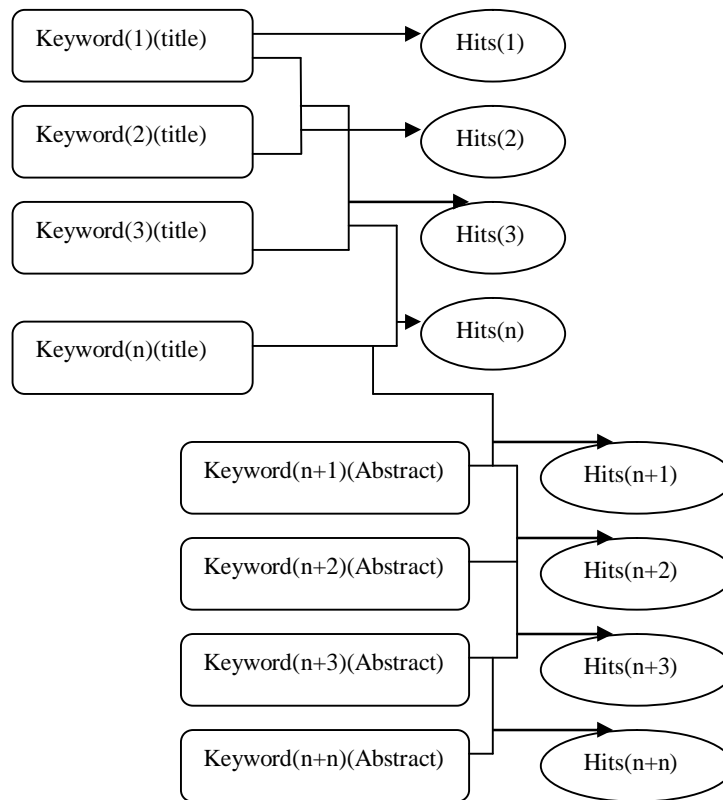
Keyword(1)(title)

Hits(1)

Keyword(2)(title)

Hits(2)

Keyword(3)(title)

Hits(3)

Hits(n)

Keyword(n)(title)

Keyword(n+1)(Abstract)

Hits(n+1)

Keyword(n+2)(Abstract)

Hits(n+2)

Keyword(n+3)(Abstract)

Hits(n+3)

Keyword(n+n)(Abstract)

Hits(n+n)